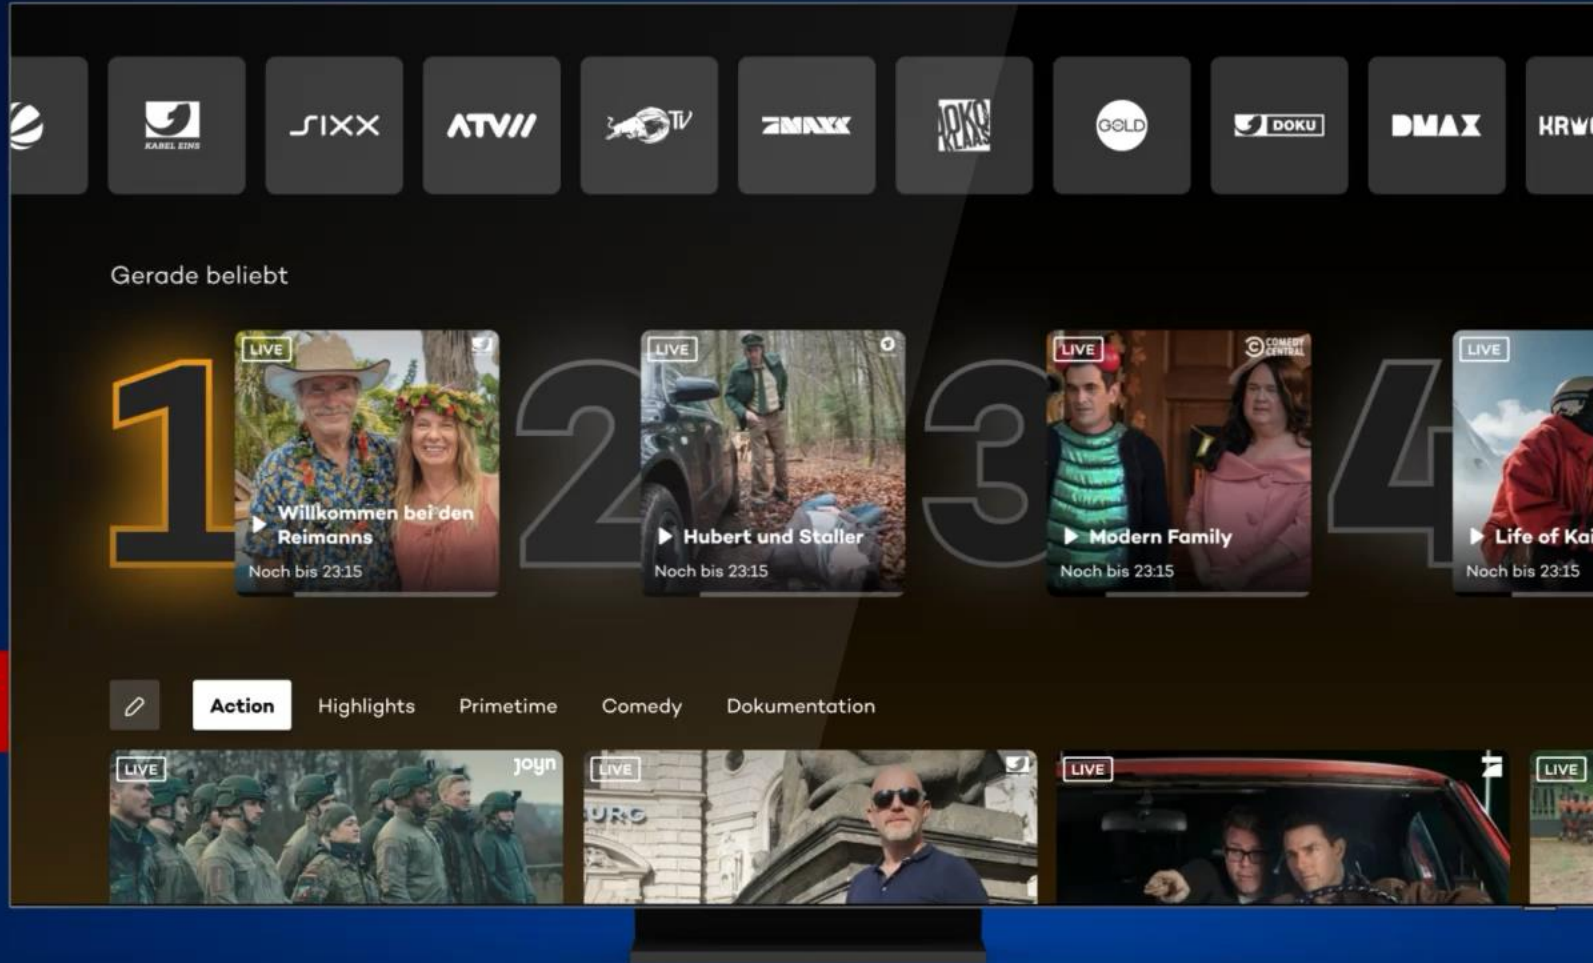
KABEL EINS

sixx

ATV//

TV

ZMAXX

DOKU

GOLD

DOKU

DMAX

KRW

Gerade beliebt

1

LIVE

Willkommen bei den Reimanns

Noch bis 23:15

2

LIVE

Hubert und Staller

Noch bis 23:15

3

LIVE

COMEDY CENTRAL

Modern Family

Noch bis 23:15

4

LIVE

Life of Kai

Noch bis 23:15

Action

Highlights

Primetime

Comedy

Dokumentation

LIVE

joyn

LIVE

URG

LIVE

LIVE